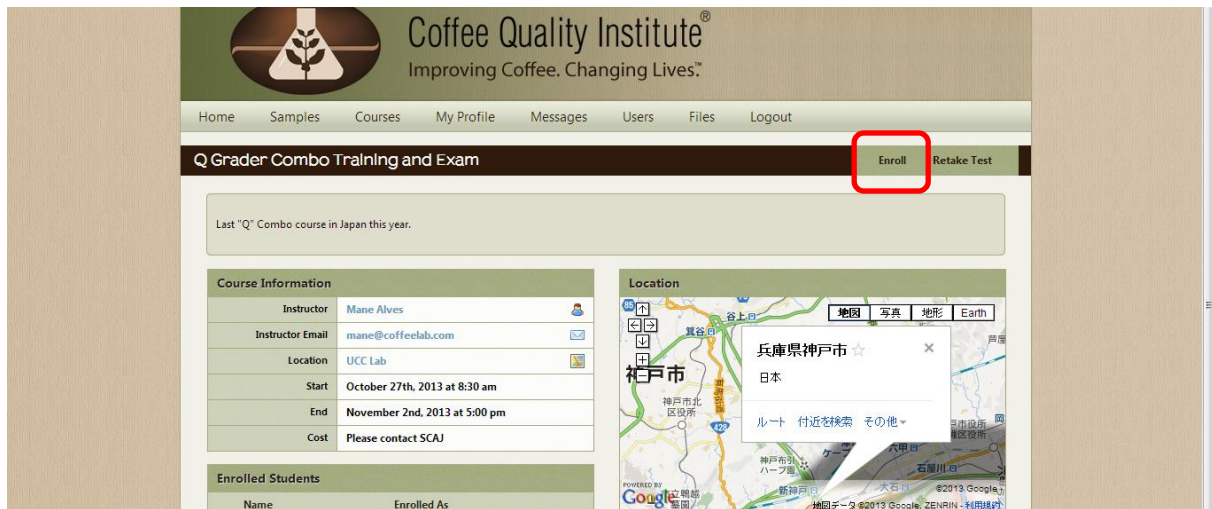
Coffee Quality Institute®
Improving Coffee. Changing Lives.™

Home Samples Courses My Profile Messages Users Files Logout

Q Grader Combo Training and Exam

Enroll Retake Test

Last "Q" Combo course in Japan this year.

Course Information

| | |
|---|---|
| Instructor | Mane Alves |
| Instructor Email | mane@coffeelab.com |
| Location | UCC Lab |
| Start | October 27th, 2013 at 8:30 am |
| End | November 2nd, 2013 at 5:00 pm |
| Cost | Please contact SCAJ |

Enrolled Students

Name Enrolled As

Location

地図 写真 地形 Earth

兵庫県神戸市
日本
ルート 付近を検索 その他

神戸市
神戸市北区役所
谷上
箕谷
芦屋
六甲
石屋川
新神戸
神戸布引ハーブ園
428

POWERED BY Google
©2013 Google
地図データ ©2013 Google, ZENRIN - 利用規約